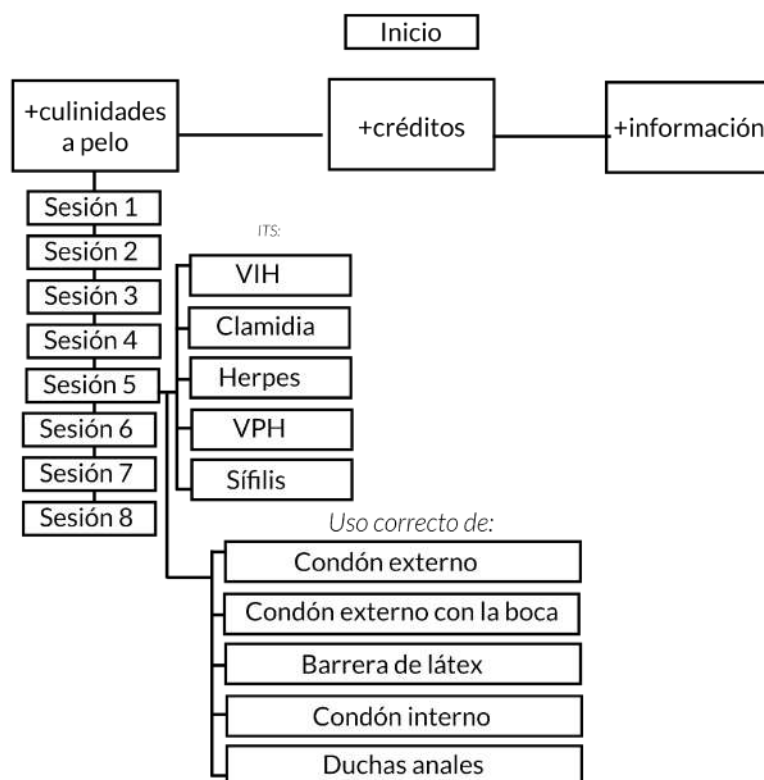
Inicio

+culinidades a pelo

+créditos

+información

Sesión 1
Sesión 2
Sesión 3
Sesión 4
Sesión 5
Sesión 6
Sesión 7
Sesión 8

ITS:
VIH
Clamidia
Herpes
VPH
Sífilis

Uso correcto de:
Condón externo
Condón externo con la boca
Barrera de látex
Condón interno
Duchas anales